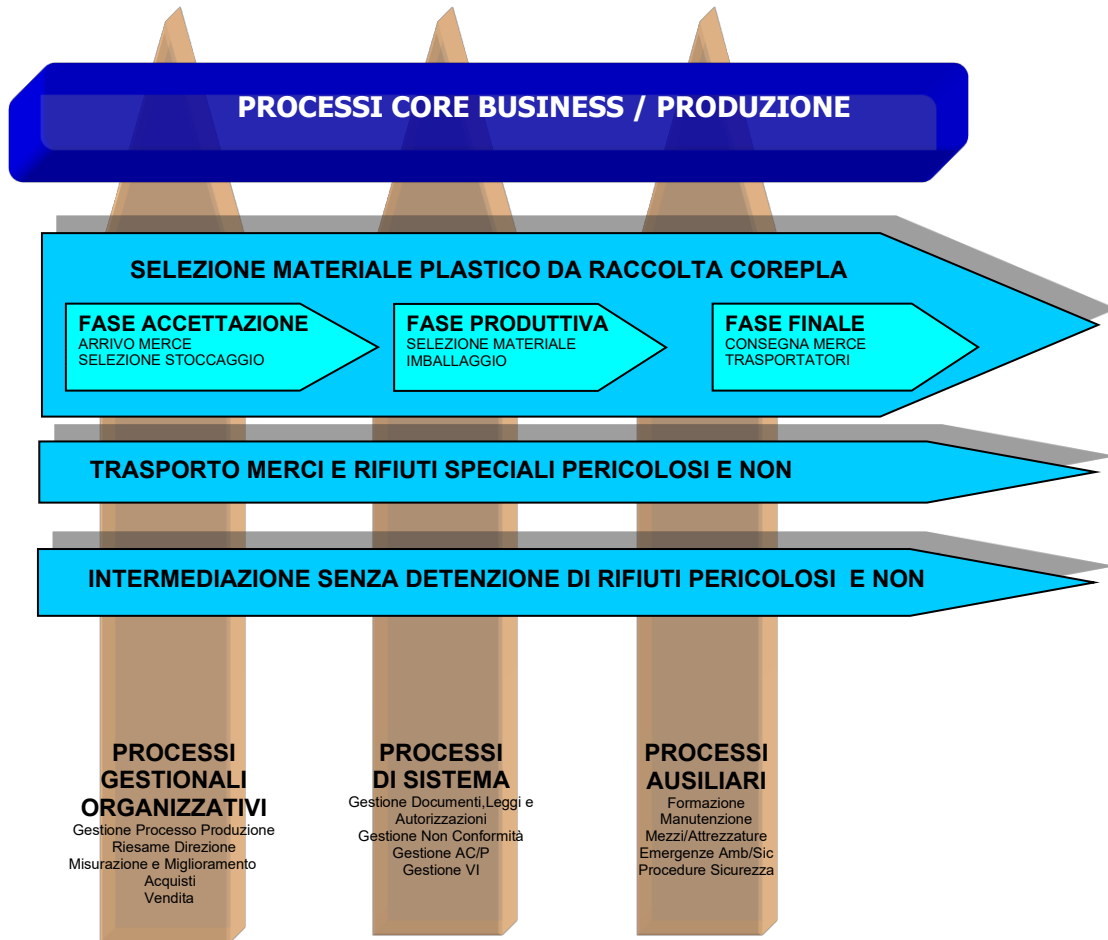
PROCESSI CORE BUSINESS / PRODUZIONE

SELEZIONE MATERIALE PLASTICO DA RACCOLTA COREPLA

FASE ACCETTAZIONE
ARRIVO MERCE
SELEZIONE STOCCAGGIO

FASE PRODUTTIVA
SELEZIONE MATERIALE
IMBALLAGGIO

FASE FINALE
CONSEGNA MERCE
TRASPORTATORI

TRASPORTO MERCI E RIFIUTI SPECIALI PERICOLOSI E NON

INTERMEDIAZIONE SENZA DETENZIONE DI RIFIUTI PERICOLOSI E NON

PROCESSI GESTIONALI ORGANIZZATIVI
Gestione Processo Produzione
Riesame Direzione
Misurazione e Miglioramento
Acquisti
Vendita

PROCESSI DI SISTEMA
Gestione Documenti,Leggi e Autorizzazioni
Gestione Non Conformità
Gestione AC/P
Gestione VI

PROCESSI AUSILIARI
Formazione
Manutenzione
Mezzi/Attrezzature
Emergenze Amb/Sic
Procedure Sicurezza